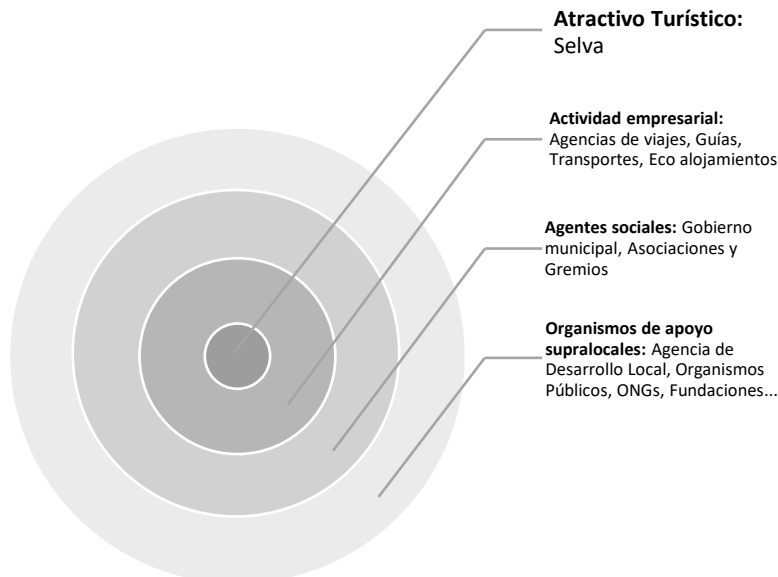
**Atractivo Turístico:**
Selva

**Actividad empresarial:**
Agencias de viajes, Guías, Transportes, Eco alojamientos

**Agentes sociales:** Gobierno municipal, Asociaciones y Gremios

**Organismos de apoyo supralocales:** Agencia de Desarrollo Local, Organismos Públicos, ONGs, Fundaciones...